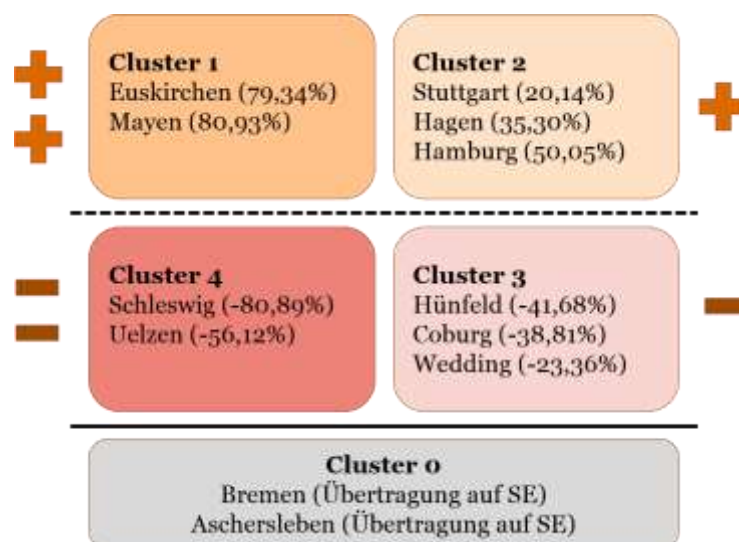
Cluster 1
Euskirchen (79,34%)
Mayen (80,93%)

Cluster 2
Stuttgart (20,14%)
Hagen (35,30%)
Hamburg (50,05%)

Cluster 4
Schleswig (-80,89%)
Uelzen (-56,12%)

Cluster 3
Hünfeld (-41,68%)
Coburg (-38,81%)
Wedding (-23,36%)

Cluster 0
Bremen (Übertragung auf SE)
Aschersleben (Übertragung auf SE)